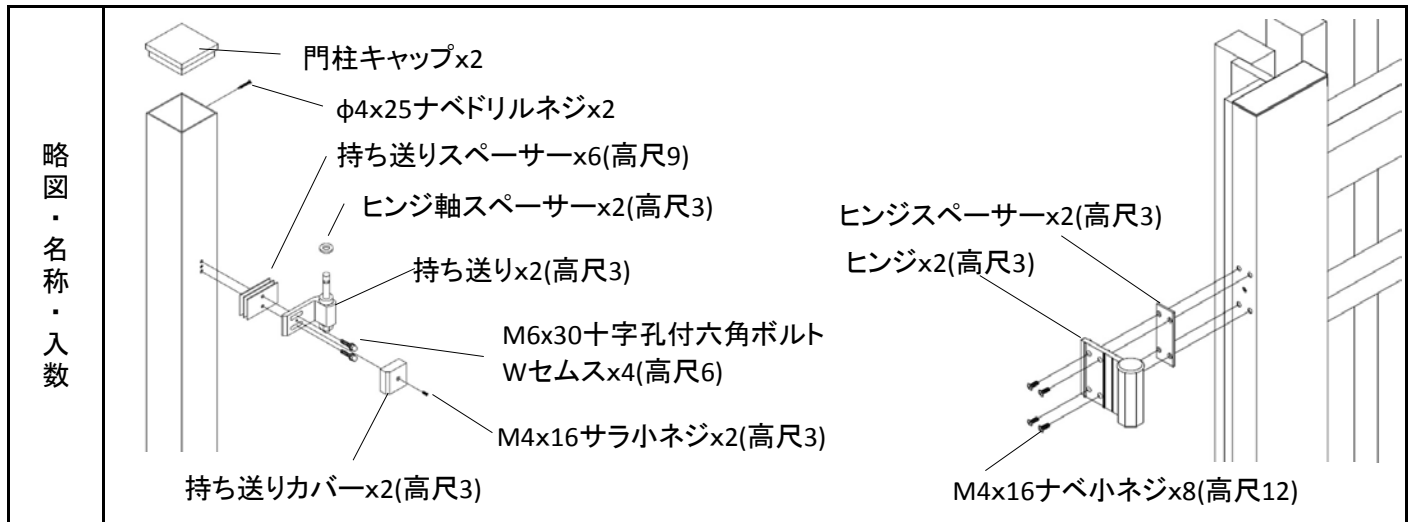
略図・名称・入数

門柱キャップx2

φ4x25ナベドリルネジx2

持ち送りスペーサーx6(高尺9)

ヒンジ軸スペーサーx2(高尺3)

持ち送りx2(高尺3)

M6x30十字孔付六角ボルトWセムスx4(高尺6)

M4x16サラ小ネジx2(高尺3)

持ち送りカバーx2(高尺3)

ヒンジスペーサーx2(高尺3)

ヒンジx2(高尺3)

M4x16ナベ小ネジx8(高尺12)